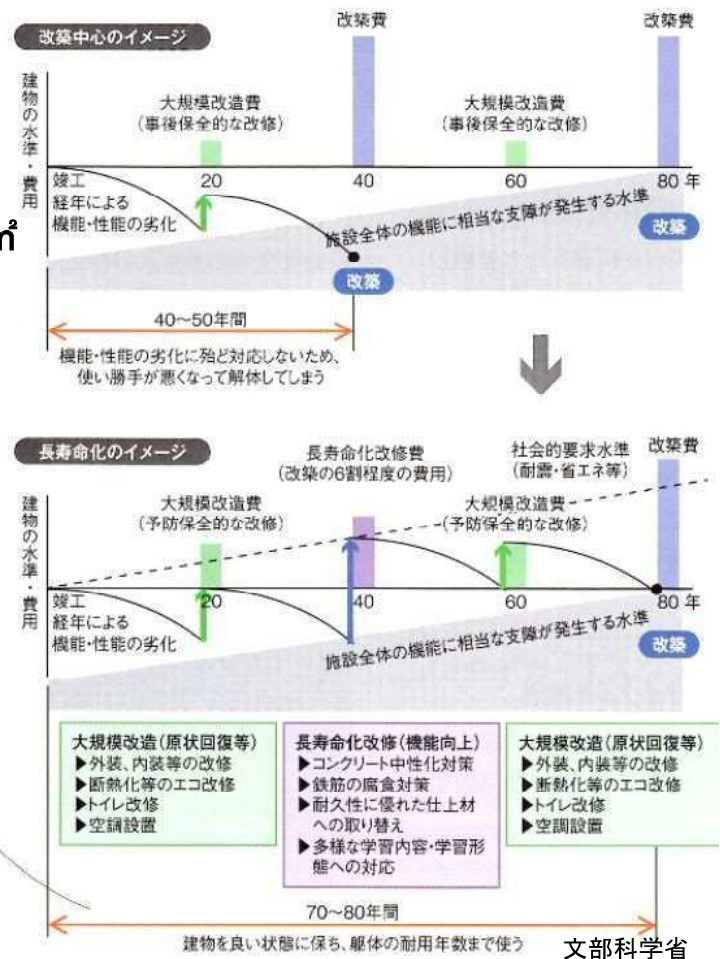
改築中心のイメージ

改築費

改築費

建物の水準・費用

大規模改造費
（事後保全的な改修）

大規模改造費
（事後保全的な改修）

竣工
経年による
機能・性能の劣化

20

40

60

80 年

㎡

施設全体の機能に相当な支障が発生する水準

改築

改築

40~50年間

機能・性能の劣化に殆ど対応しないため、使い勝手が悪くなって解体してしまう

長寿命化のイメージ

長寿命化改修費
（改築の6割程度の費用）

社会的要求水準
（耐震・省エネ等）

改築費

建物の水準・費用

大規模改造費
（予防保全的な改修）

大規模改造費
（予防保全的な改修）

竣工
経年による
機能・性能の劣化

20

40

60

80 年

施設全体の機能に相当な支障が発生する水準

改築

大規模改造（原状回復等）
▶外装、内装等の改修
▶断熱化等のエコ改修
▶トイレ改修
▶空調設置

長寿命化改修（機能向上）
▶コンクリート中性化対策
▶鉄筋の腐食対策
▶耐久性に優れた仕上材への取り替え
▶多様な学習内容・学習形態への対応

大規模改造（原状回復等）
▶外装、内装等の改修
▶断熱化等のエコ改修
▶トイレ改修
▶空調設置

70~80年間

建物を良い状態に保ち、躯体の耐用年数まで使う

文部科学省